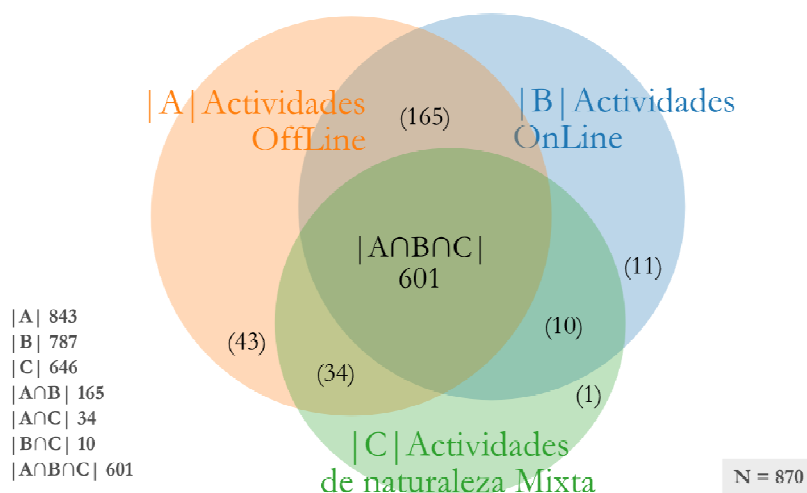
|A| Actividades OffLine

(165)

|B| Actividades OnLine

$|A \cap B \cap C|$ 601

(11)

(43)

(10)

(34)

(1)

|C| Actividades de naturaleza Mixta

|A| 843
|B| 787
|C| 646
$|A \cap B|$ 165
$|A \cap C|$ 34
$|B \cap C|$ 10
$|A \cap B \cap C|$ 601

N = 870